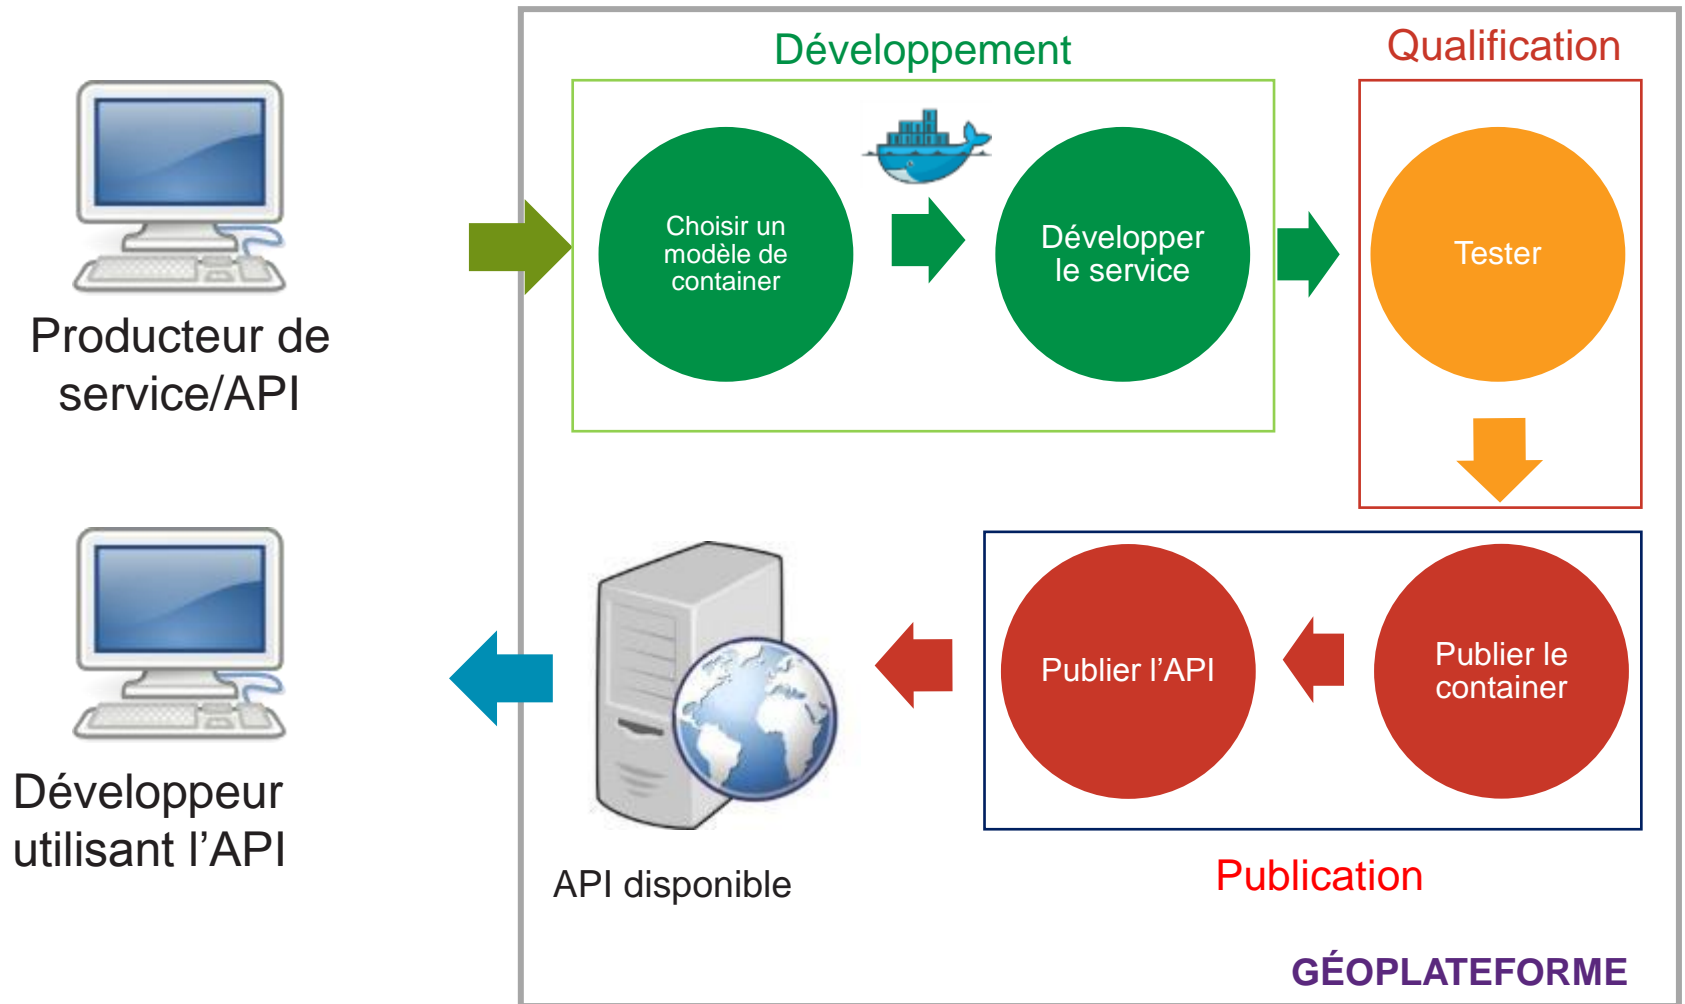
Producteur de service/API

Développement

Choisir un modèle de container

Développer le service

Qualification

Tester

Publier le container

Publier l'API

Publication

API disponible

Développeur utilisant l'API

GÉOPLATEFORME